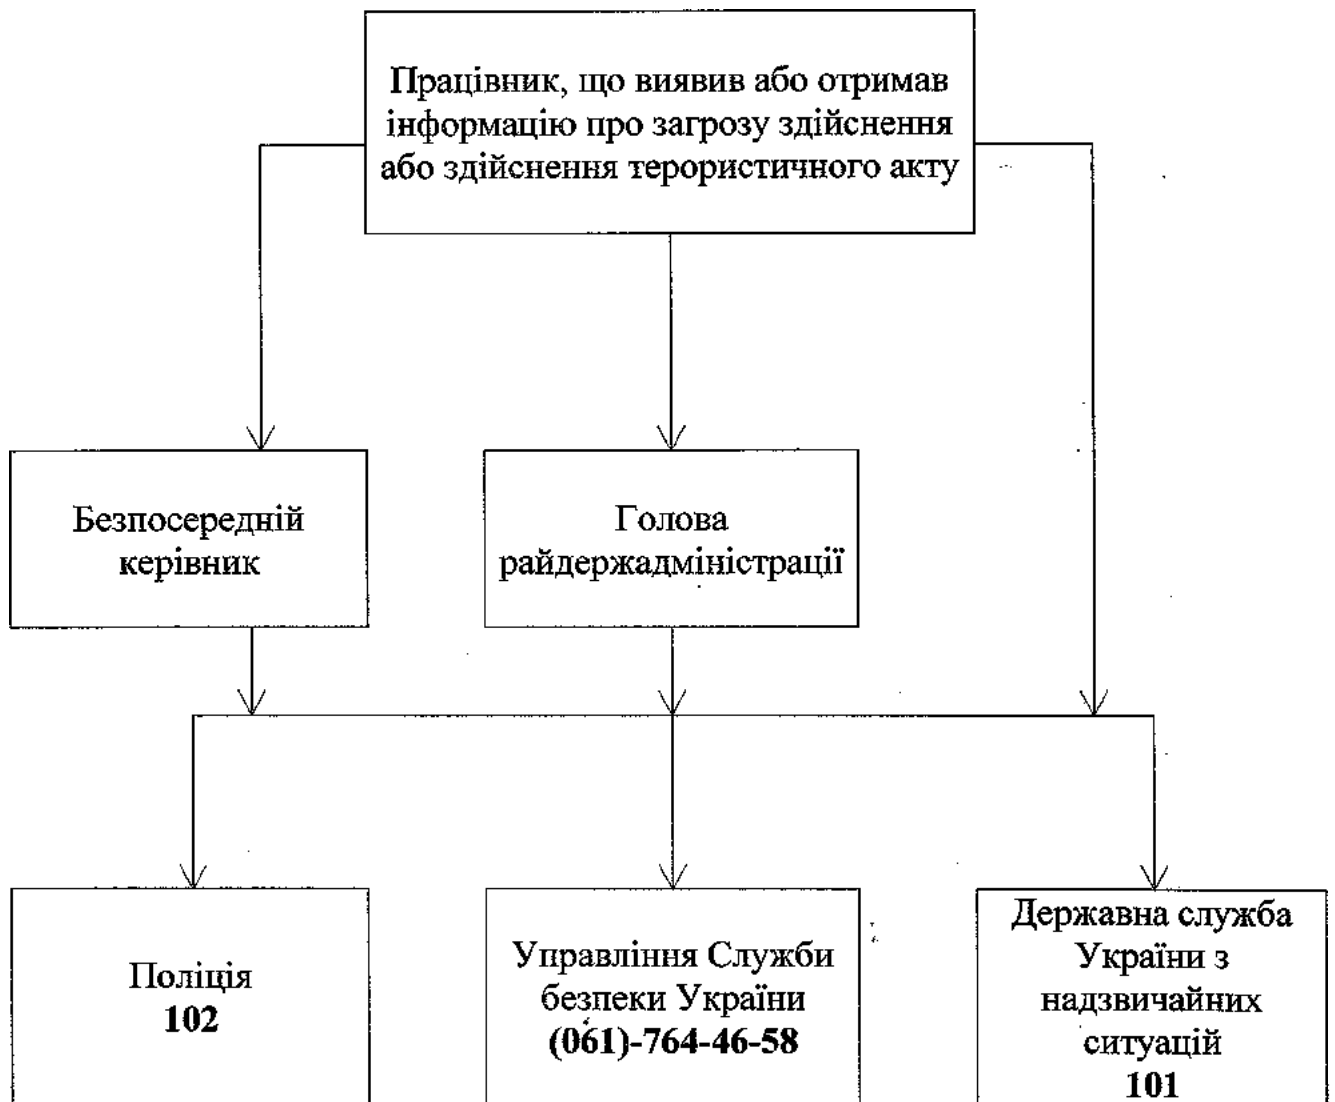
Працівник, що виявив або отримав інформацію про загрозу здійснення або здійснення терористичного акту

Безпосередній керівник

Голова райдержадміністрації

Поліція
**102**

Управління Служби безпеки України
**(061)-764-46-58**

Державна служба України з надзвичайних ситуацій
**101**